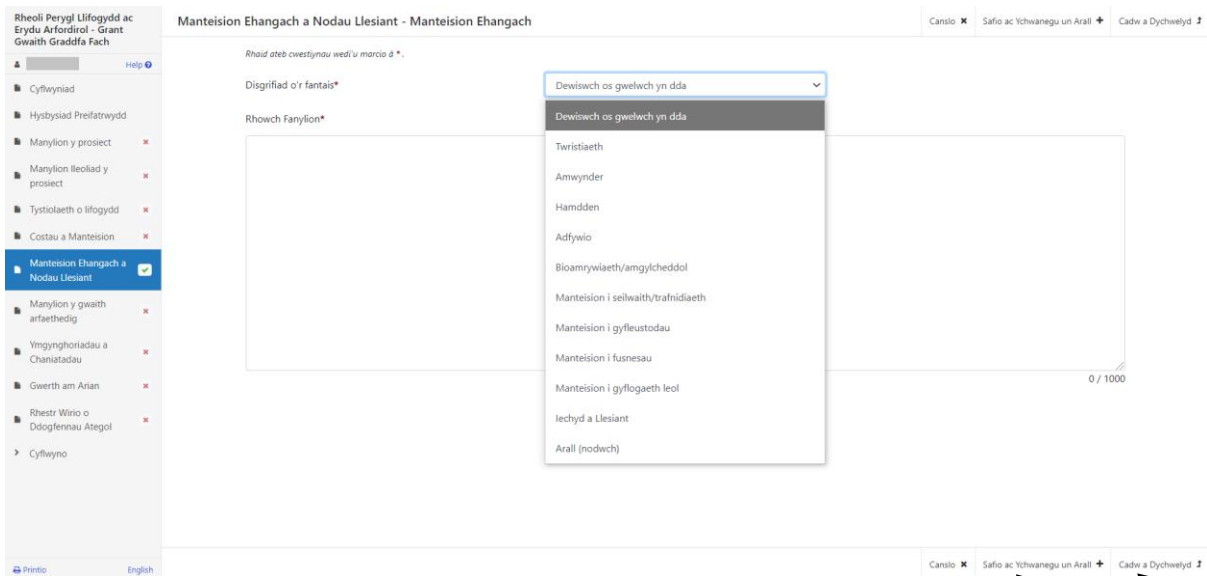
Rheoli Perygl Llifogydd ac Erydu Arfordirol - Grant Gwaith Graddfa Fach

Help

Cyflwyniad

Hysbysiad Preifatrwydd

Manylion y prosiect

Manylion lleoliad y prosiect

Tystiolaeth o lifogydd

Costau a Manteision

Manteision Ehangach a Nodau Llesiant

Manylion y gwaith arfaethedig

Ymgynghoriadau a Chaniatadau

Gwerth am Arian

Rhestr Wirio o Ddogfennau Ategol

Cyflwyno

Printio English

Manteision Ehangach a Nodau Llesiant - Manteision Ehangach

Canslo ✖ Safio ac Ychwanegu un Arall + Cadw a Dychwelyd

Rhaid ateb cwestiynau wedi'u marcio â *.

Disgrifiad o'r fantais*

Dewiswch os gwelwch yn dda

Rhowch Fanylion*

Dewiswch os gwelwch yn dda
Twristiaeth
Amwynder
Hamdden
Adfywio
Bioamrywiaeth/amgylcheddol
Manteision i seilwaith/trafnidiaeth
Manteision i gyfleustodau
Manteision i fusnesau
Manteision i gyflogaeth leol
Iechyd a Llesiant
Arall (nodwch)

0 / 1000

Canslo ✖ Safio ac Ychwanegu un Arall + Cadw a Dychwelyd